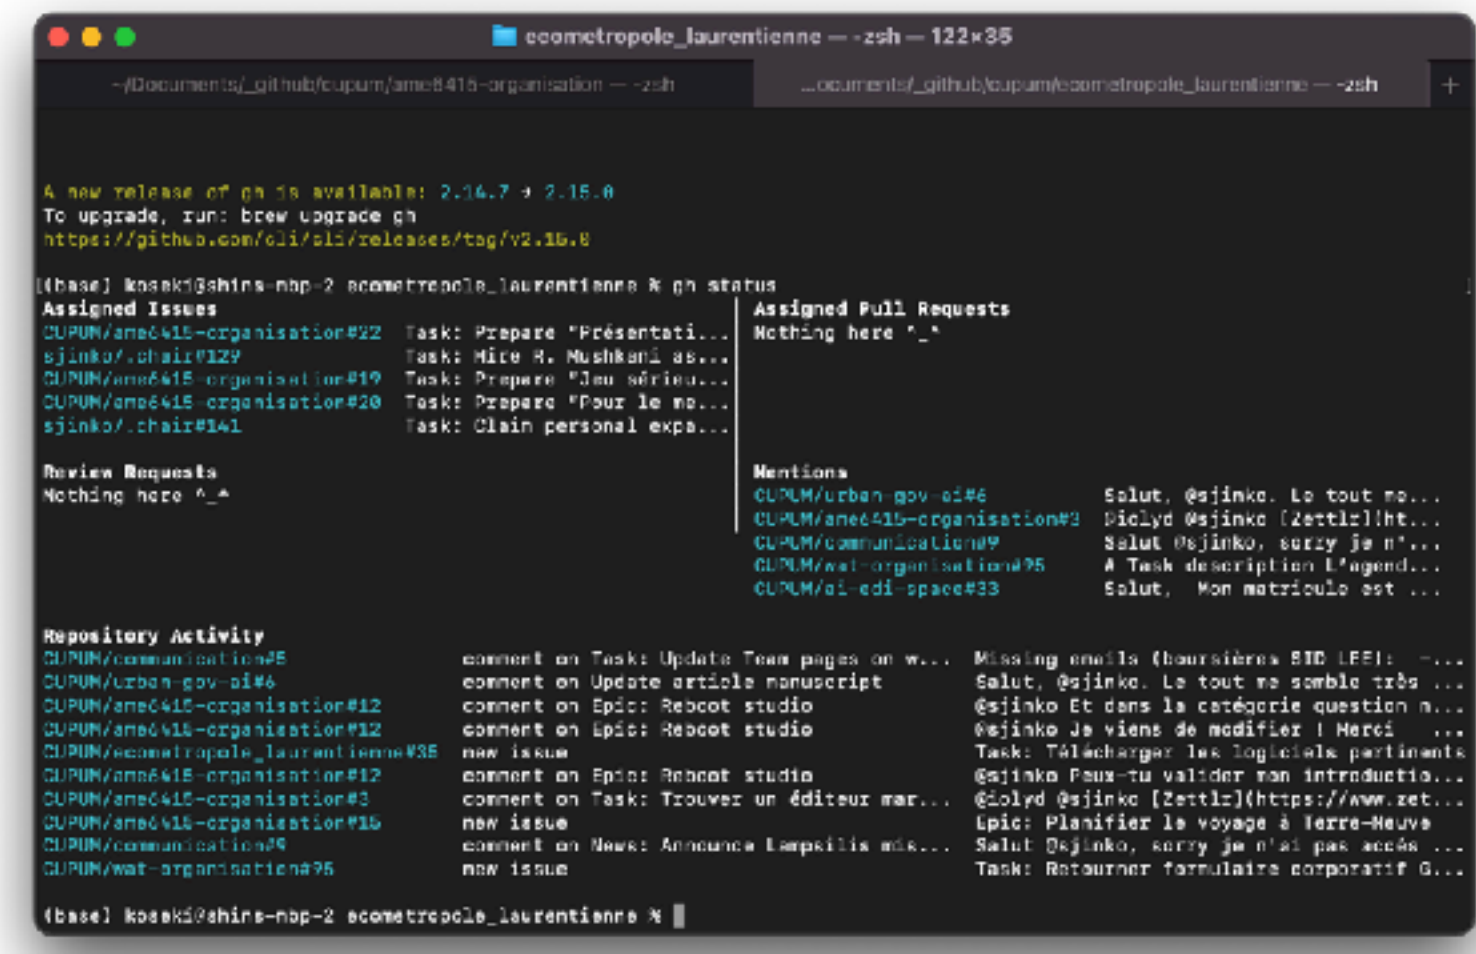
ecometropole_laurentienne — -zsh — 122×35

~/Documents/_github/cupum/ame6415-organisation — -zsh

...ocuments/_github/cupum/ecometropole_laurentienne — -zsh

+

A new release of gh is available: 2.14.7 → 2.15.0
To upgrade, run: brew upgrade gh
https://github.com/cli/cli/releases/tag/v2.15.0

(base) kosaki@shins-mbp-2 ecometropole_laurentienne % gh status

Assigned Issues
CUPUM/ame6415-organisation#22 Task: Prepare "Présentati...
sjinko/.chair#129 Task: Hire R. Mushkani as...
CUPUM/ame6415-organisation#19 Task: Prepare "Jeu sérieu...
CUPUM/ame6415-organisation#20 Task: Prepare "Pour le mo...
sjinko/.chair#141 Task: Claim personal expa...

Assigned Pull Requests
Nothing here ^_^

Review Requests
Nothing here ^_^

Mentions
CUPUM/urban-gov-ai#6 Salut, @sjinko. Le tout me...
CUPUM/ame6415-organisation#3 @lolyd @sjinko [Zettlr](ht...
CUPUM/communication#9 Salut @sjinko, sorry je n'...
CUPUM/wat-organisation#95 A Task description L'agend...
CUPUM/ai-edi-space#33 Salut, Mon matricule est ...

Repository Activity
CUPUM/communication#5 comment on Task: Update Team pages on w... Missing emails (boursières BID LEE): -...
CUPUM/urban-gov-ai#6 comment on Update article manuscript Salut, @sjinko. Le tout me semble très ...
CUPUM/ame6415-organisation#12 comment on Epic: Reboot studio @sjinko Et dans la catégorie question n...
CUPUM/ame6415-organisation#12 comment on Epic: Reboot studio @sjinko Je viens de modifier ! Merci ...
CUPUM/ecometropole_laurentienne#35 new issue Task: Télécharger les logiciels pertinents
CUPUM/ame6415-organisation#12 comment on Epic: Reboot studio @sjinko Peux-tu valider mon introductio...
CUPUM/ame6415-organisation#3 comment on Task: Trouver un éditeur mar... @lolyd @sjinko [Zettlr](https://www.zet...
CUPUM/ame6415-organisation#15 new issue Epic: Planifier le voyage à Terre-Neuve
CUPUM/communication#9 comment on News: Announce Lampsilis mis... Salut @sjinko, sorry je n'ai pas accès ...
CUPUM/wat-organisation#95 new issue Task: Retourner formulaire corporatif G...

(base) kosaki@shins-mbp-2 ecometropole_laurentienne %